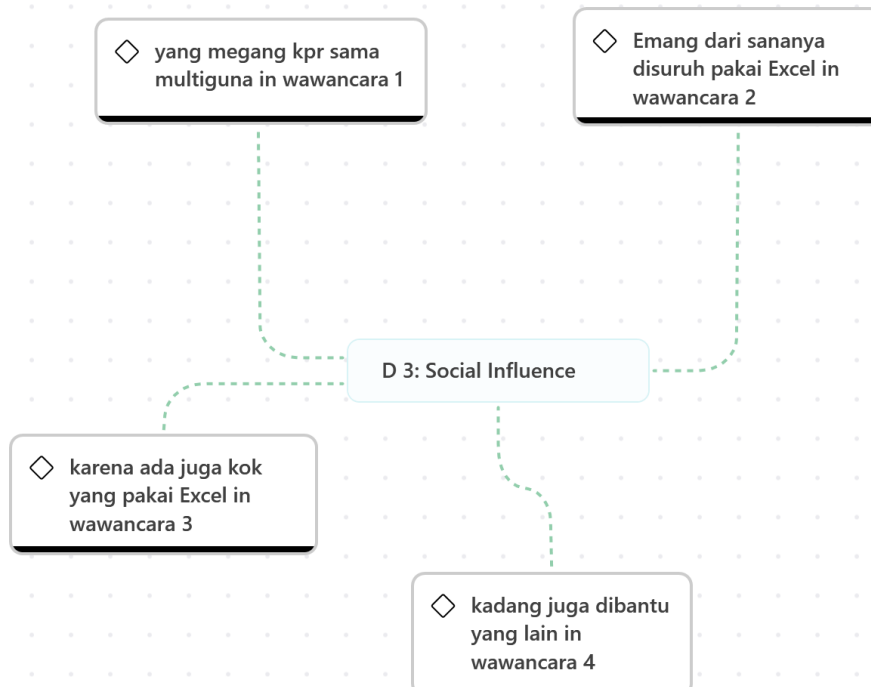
yang megang kpr sama multiguna in wawancara 1

Emang dari sananya disuruh pakai Excel in wawancara 2

D 3: Social Influence

karena ada juga kok yang pakai Excel in wawancara 3

kadang juga dibantu yang lain in wawancara 4